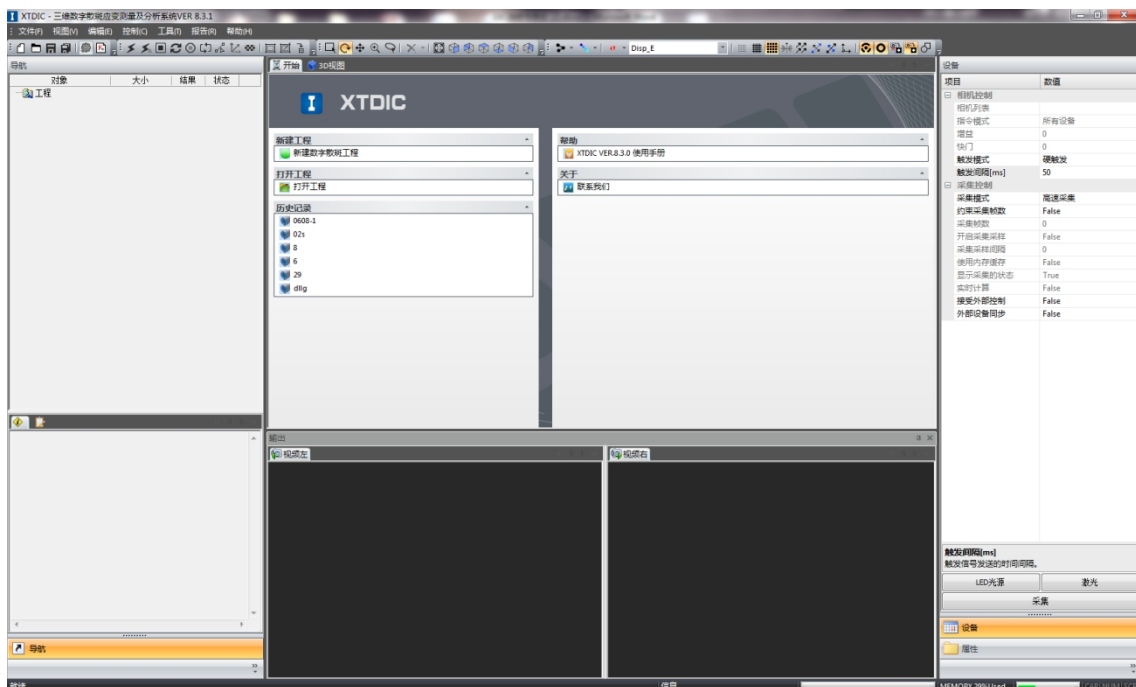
XTDIC - 三维数字散斑应变测量及分析系统VER 8.3.1

文件(F) 视图(V) 编辑(E) 控制(C) 工具(T) 报告(R) 帮助(H)

Disp_E

导航

| 对象 | 大小 | 结果 | 状态 |
|---|---|---|---|

工程

开始 3D视图

XTDIC

新建工程
新建数字散斑工程

打开工程
打开工程

历史记录
0608-1
02s
8
6
29
dllg

帮助
XTDIC VER.8.3.0 使用手册

关于
联系我们

输出
视频左
视频右

导航

设备

| 项目 | 数值 |
|---|---|
| 相机控制 | |
| 相机列表 | |
| 指令模式 | 所有设备 |
| 增益 | 0 |
| 快门 | 0 |
| 触发模式 | 硬触发 |
| 触发间隔[ms] | 50 |
| 采集控制 | |
| 采集模式 | 高速采集 |
| 约束采集帧数 | False |
| 采集帧数 | 0 |
| 开启采集采样 | False |
| 采集采样间隔 | 0 |
| 使用内存缓存 | False |
| 显示采集的状态 | True |
| 实时计算 | False |
| 接受外部控制 | False |
| 外部设备同步 | False |

触发间隔[ms]
触发信号发送的时间间隔。

LED光源
激光
采集

设备
属性

就绪
信息
MEMORY 39% Used
CAP NUM SCRL